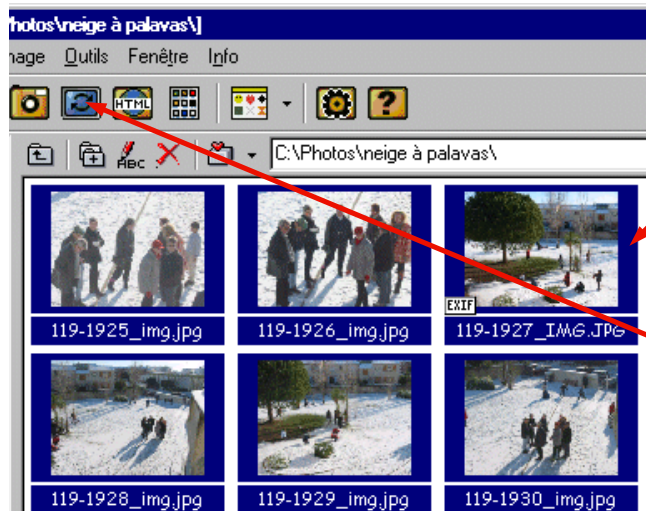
Photos\neige à palavas\]

nage Outils Fenêtre Info

HTML

ABC

C:\Photos\neige à palavas\

EXIF

119-1925_img.jpg

119-1926_img.jpg

119-1927_IMG.JPG

119-1928_img.jpg

119-1929_img.jpg

119-1930_img.jpg